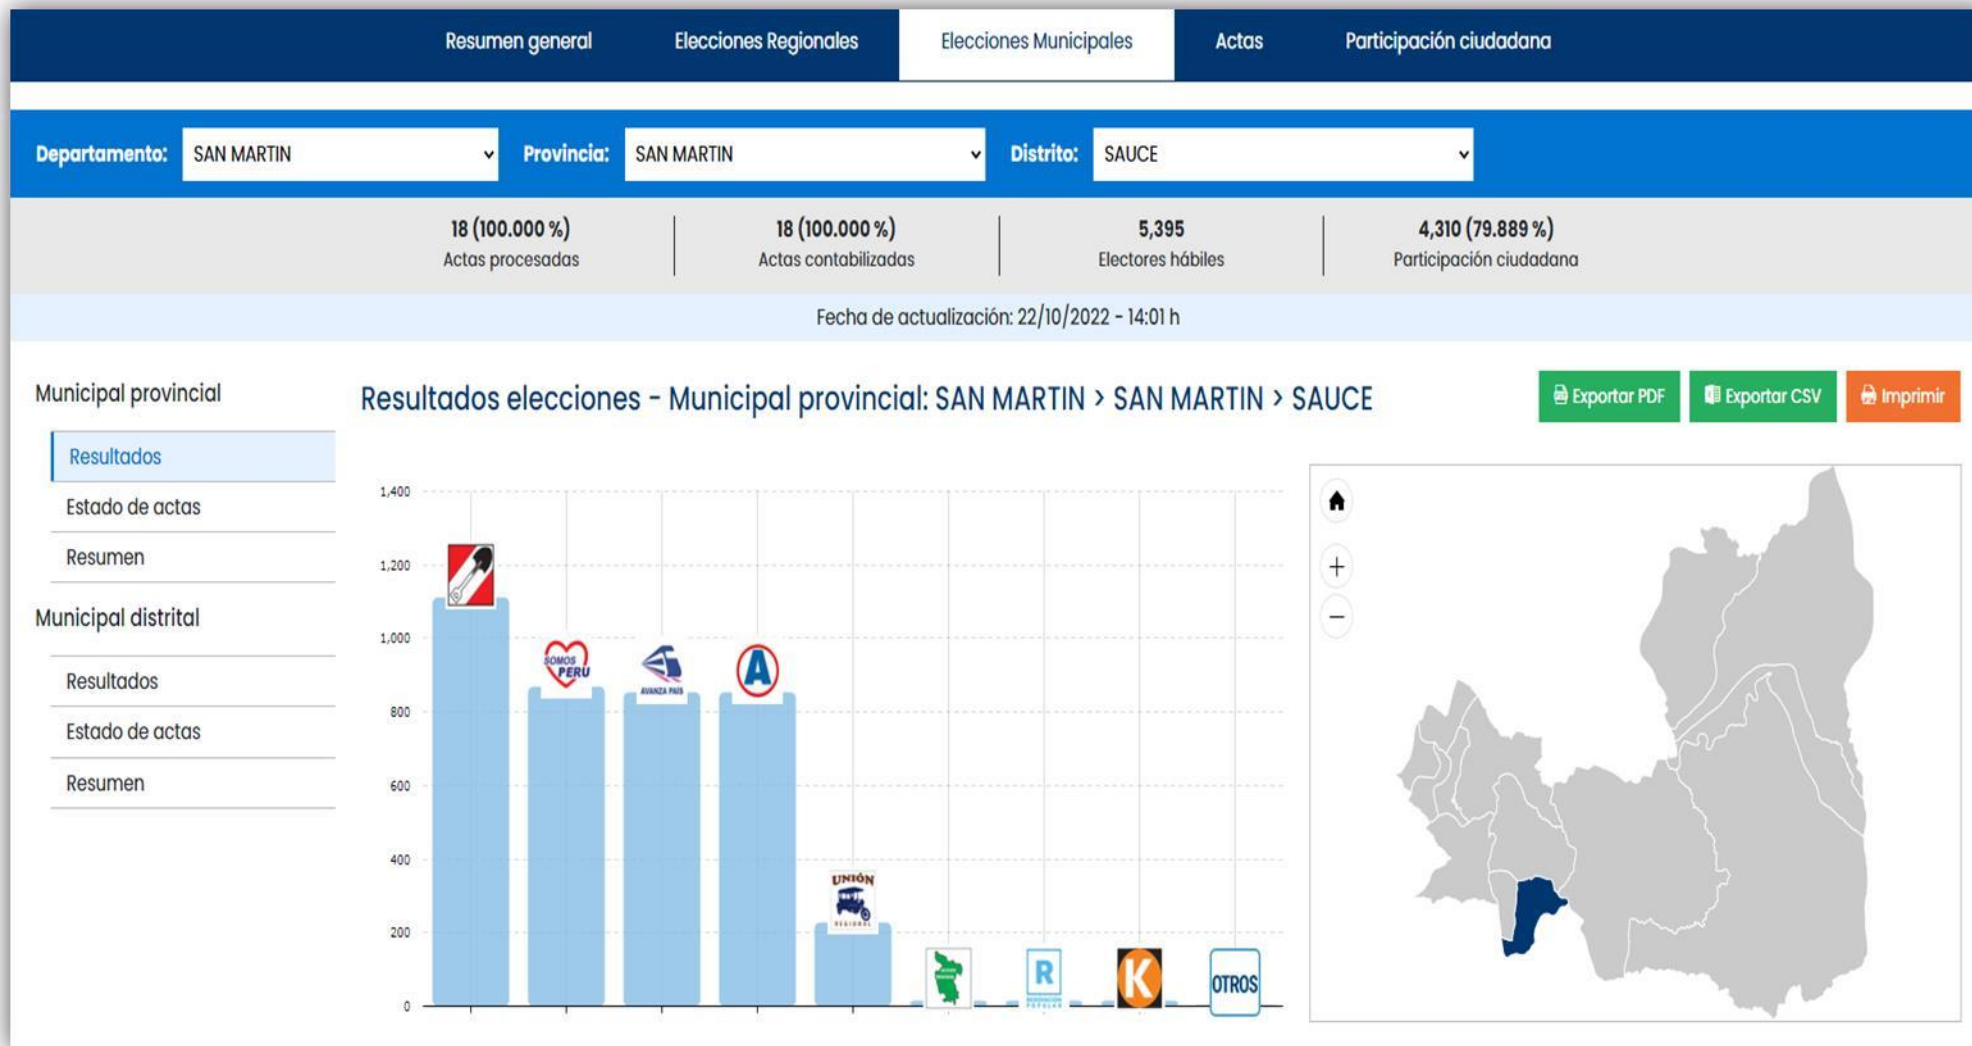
Resumen general | Elecciones Regionales | Elecciones Municipales | Actas | Participación ciudadana

Departamento: SAN MARTIN
Provincia: SAN MARTIN
Distrito: SAUCE

18 (100.000 %)
Actas procesadas

18 (100.000 %)
Actas contabilizadas

5,395
Electores hábiles

4,310 (79.889 %)
Participación ciudadana

Fecha de actualización: 22/10/2022 - 14:01 h

Municipal provincial
Resultados
Estado de actas
Resumen
Municipal distrital
Resultados
Estado de actas
Resumen

Resultados elecciones - Municipal provincial: SAN MARTIN > SAN MARTIN > SAUCE

Exportar PDF
Exportar CSV
Imprimir

1,400
1,200
1,000
800
600
400
200
0

SOMOS PERU
AVANZA PAIS
A
UNIÓN REGIONAL
R
K
OTROS

+
−